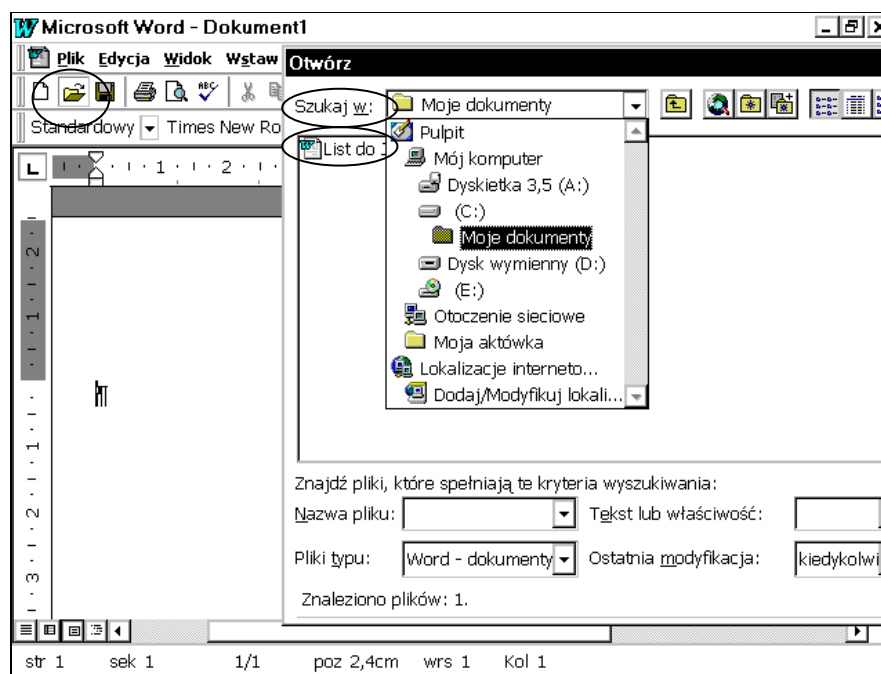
Microsoft Word - Dokument1

Plik Edycja Widok Wstaw

Standardowy Times New Ro

Otwórz

Szukaj w: Moje dokumenty

List do 1

Pulpit
Mój komputer
Dyskietka 3,5 (A:)
(C:)
Moje dokumenty
Dysk wymienny (D:)
(E:)
Otoczenie sieciowe
Moja aktówka
Lokalizacje interneto...
Dodaj/Modyfikuj lokali...

Znajdź pliki, które spełniają te kryteria wyszukiwania:

Nazwa pliku:

Tekst lub właściwość:

Pliki typu: Word - dokumenty

Ostatnia modyfikacja: kiedykolwi

Znaleziono plików: 1.

str 1 sek 1 1/1 poz 2,4cm wrs 1 Kol 1